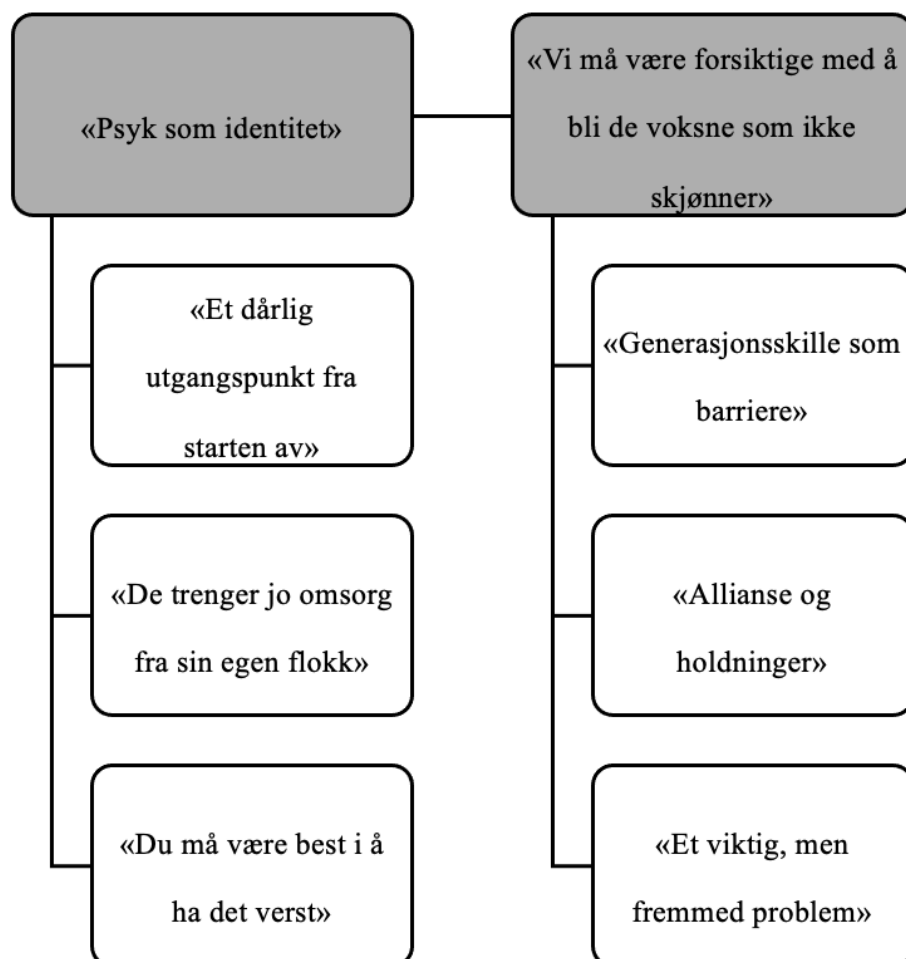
«Psyk som identitet»

«Et dårlig utgangspunkt fra starten av»

«De trenger jo omsorg fra sin egen flokk»

«Du må være best i å ha det verst»

«Vi må være forsiktige med å bli de voksne som ikke skjønner»

«Generasjonsskille som barriere»

«Allianse og holdninger»

«Et viktig, men fremmed problem»